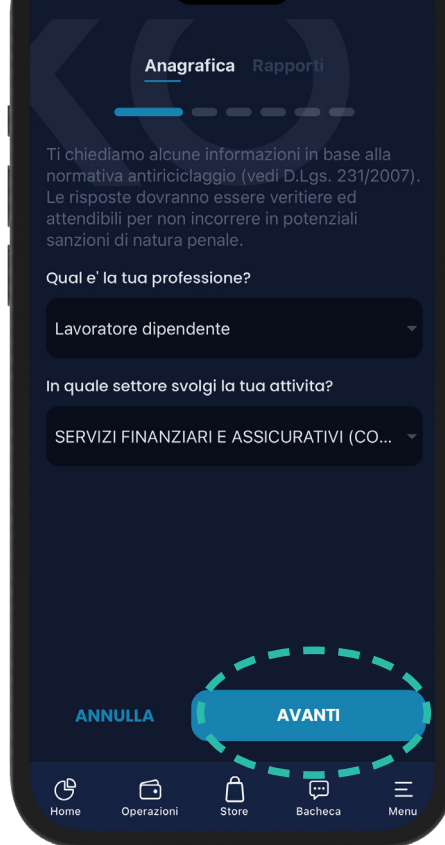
Anagrafica Rapporti

Ti chiediamo alcune informazioni in base alla normativa antiriciclaggio (vedi D.Lgs. 231/2007). Le risposte dovranno essere veritiere ed attendibili per non incorrere in potenziali sanzioni di natura penale.

Qual e' la tua professione?

Lavoratore dipendente

In quale settore svolgi la tua attivita?

SERVIZI FINANZIARI E ASSICURATIVI (CO...

ANNULLA

AVANTI

Home
Operazioni
Store
Bacheca
Menu